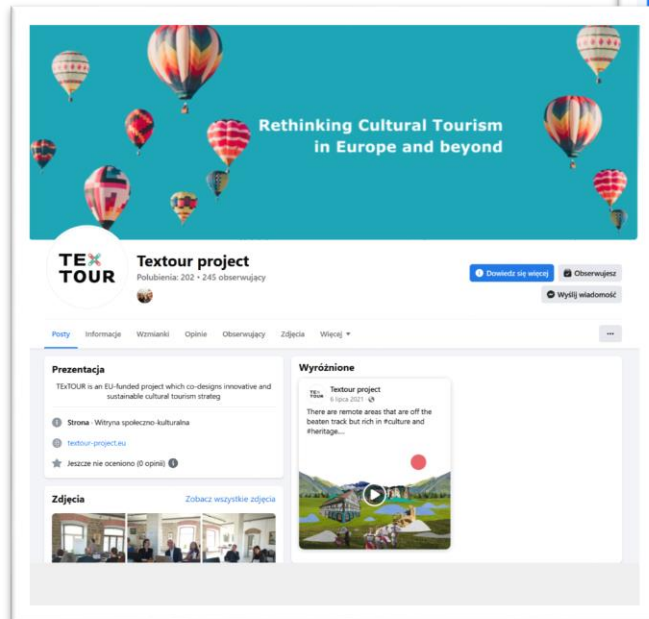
Rethinking Cultural Tourism in Europe and beyond

TEX TOUR

Textour project
Polubienia: 202 • 245 obserwujący

Dowiedz się więcej
Obserwujesz
Wyślij wiadomość

Posty Informacje Wzmianki Opinie Obserwujący Zdjęcia Więcej ▾

...

Prezentacja
TExTOUR is an EU-funded project which co-designs innovative and sustainable cultural tourism strateg

Strona · Witryna społeczno-kulturalna
textour-project.eu
Jeszcze nie oceniono (0 opinii)

Zdjęcia
Zobacz wszystkie zdjęcia

Wyróżnione
TEX TOUR
Textour project
6 lipca 2021 ·
There are remote areas that are off the beaten track but rich in #culture and #heritage...